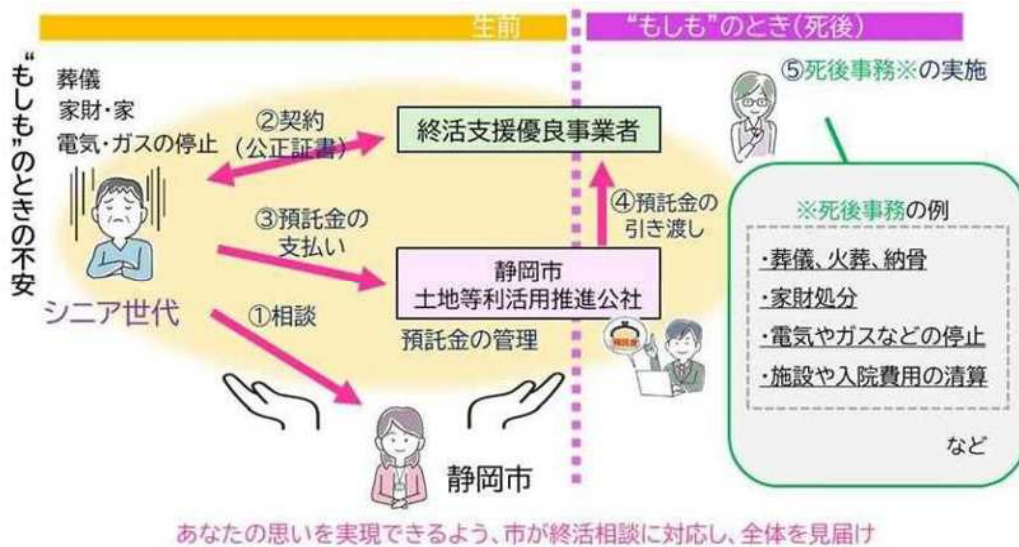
生前

"もしも"のとき(死後)

"もしも"のときの不安

葬儀
家財・家
電気・ガスの停止

シニア世代

②契約
(公正証書)

終活支援優良事業者

③預託金の
支払い

④預託金の
引き渡し

静岡市
土地等利活用推進公社

①相談

預託金の管理

静岡市

⑤死後事務※の実施

※死後事務の例

・葬儀、火葬、納骨
・家財処分
・電気やガスなどの停止
・施設や入院費用の清算

など

あなたの思いを実現できるよう、市が終活相談に対応し、全体を見届け